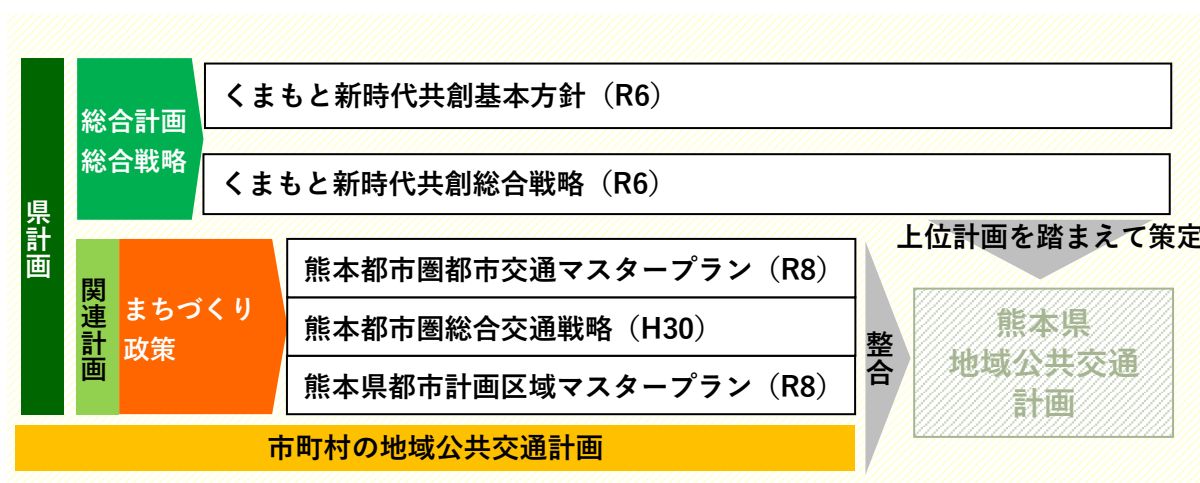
県計画

総合計画
総合戦略

くまもと新時代共創基本方針（R6）

くまもと新時代共創総合戦略（R6）

関連計画

まちづくり政策

熊本都市圏都市交通マスタープラン（R8）

熊本都市圏総合交通戦略（H30）

熊本県都市計画区域マスタープラン（R8）

市町村の地域公共交通計画

整合

上位計画を踏まえて策定

熊本県
地域公共交通
計画